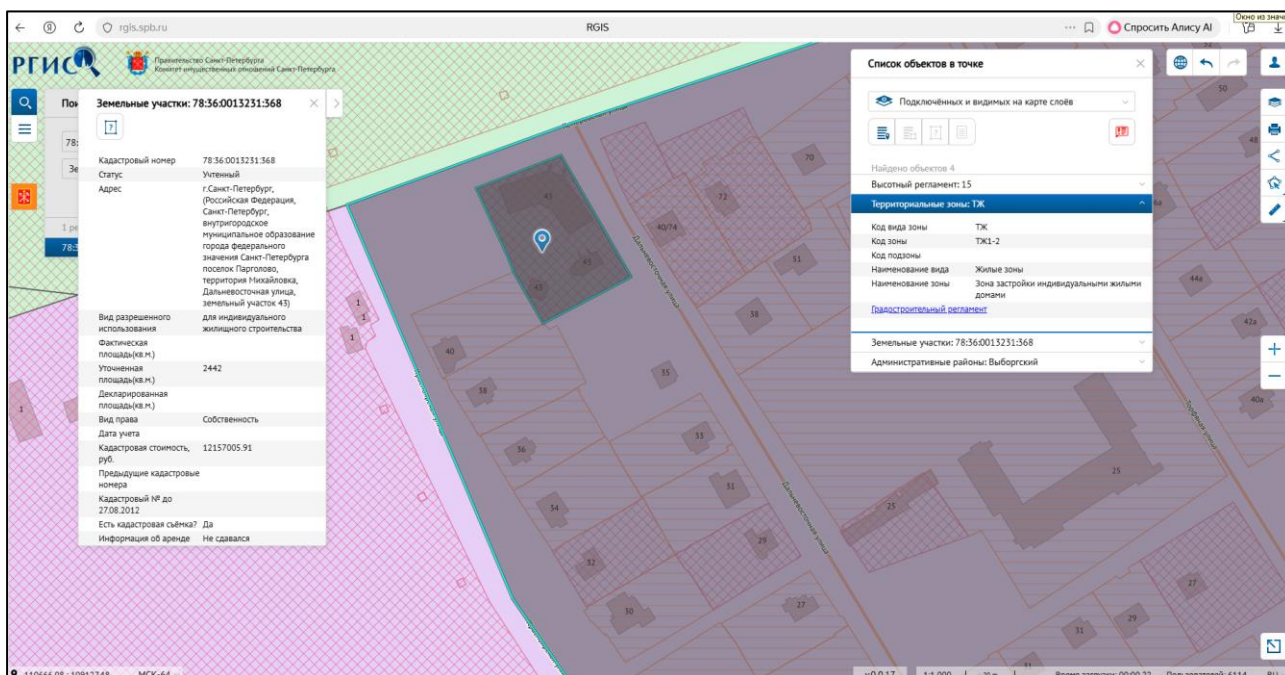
rgis.spb.ru

RGIS

Спросить Алису AI

Окно из знач

РГИС

Правительство Санкт-Петербурга
Комитет имущественных отношений Санкт-Петербурга

По

78:

Зе

1 ре

78:3

Земельные участки: 78:36:0013231:368

| Кадастровый номер | 78:36:0013231:368 |
|---|---|
| Статус | Учтенный |
| Адрес | г.Санкт-Петербург, (Российская Федерация, Санкт-Петербург, внутригородское муниципальное образование города федерального значения Санкт-Петербурга поселок Парголово, территория Михайловка, Дальневосточная улица, земельный участок 43) |
| Вид разрешенного использования | для индивидуального жилищного строительства |
| Фактическая площадь(кв.м.) | |
| Уточненная площадь(кв.м.) | 2442 |
| Декларированная площадь(кв.м.) | |
| Вид права | Собственность |
| Дата учета | |
| Кадастровая стоимость, руб. | 12157005.91 |
| Предыдущие кадастровые номера | |
| Кадастровый № до 27.08.2012 | |
| Есть кадастровая съёмка? | Да |
| Информация об аренде | Не сдавался |

Список объектов в точке

Подключённых и видимых на карте слоёв

Найдено объектов 4

Высотный регламент: 15

Территориальные зоны: ТЖ

| Код вида зоны | ТЖ |
|---|---|
| Код зоны | ТЖ1-2 |
| Код подзоны | |
| Наименование вида | Жилые зоны |
| Наименование зоны | Зона застройки индивидуальными жилыми домами |

Градостроительный регламент

Земельные участки: 78:36:0013231:368

Административные районы: Выборгский

43
43
43
40/74
72
70
51
38
35
33
36
31
34
29
32
30
27
25
25
27
29
31
40
38
1
1
1
1
50
48
44а
42а
40а
Дальневосточная улица
Дальневосточная улица

110666.98 : 10912748

МСК-64

1:1 000

Время загрузки: 00:00.22

Пользователей: 6114